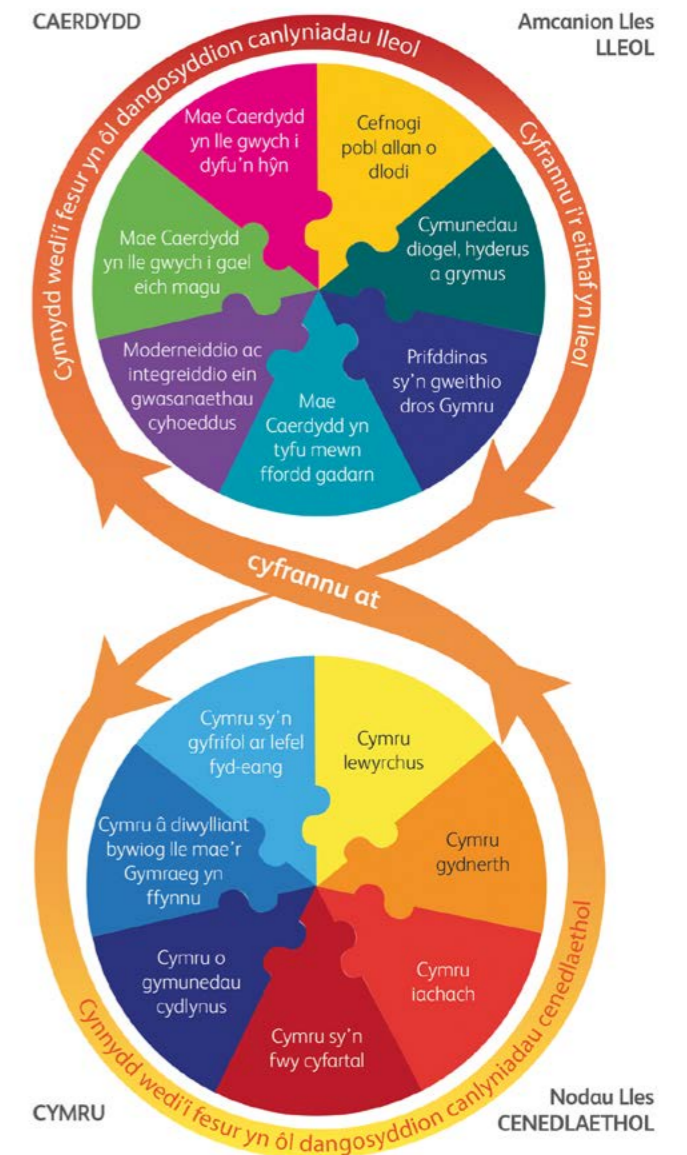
CAERDYDD

Amcanion Lles LLEOL

Cynnydd wedi'i fesur yn ôl dangosyddion canlyniadau lleol

Cyfrannu i'r eithaf yn lleol

Mae Caerdydd yn lle gwych i dyfu'n hŷn

Cefnogi pobl allan o dlodi

Cymunedau diogel, hyderus a grymus

Prifddinas sy'n gweithio dros Gymru

Mae Caerdydd yn tyfu mewn ffordd gadarn

Moderneiddio ac integreiddio ein gwasanaethau cyhoeddus

Mae Caerdydd yn lle gwych i gael eich magu

cyfrannu at

Cymru sy'n gyfrifol ar lefel fyd-eang

Cymru lewyrchus

Cymru gydnerth

Cymru iachach

Cymru sy'n fwy cyfartal

Cymru o gymunedau cydlynus

Cymru â diwylliant bywiog lle mae'r Gymraeg yn ffynnu

Cynnydd wedi'i fesur yn ôl dangosyddion canlyniadau cenedlaethol

CYMRU

Nodau Lles CENEDLAETHOL